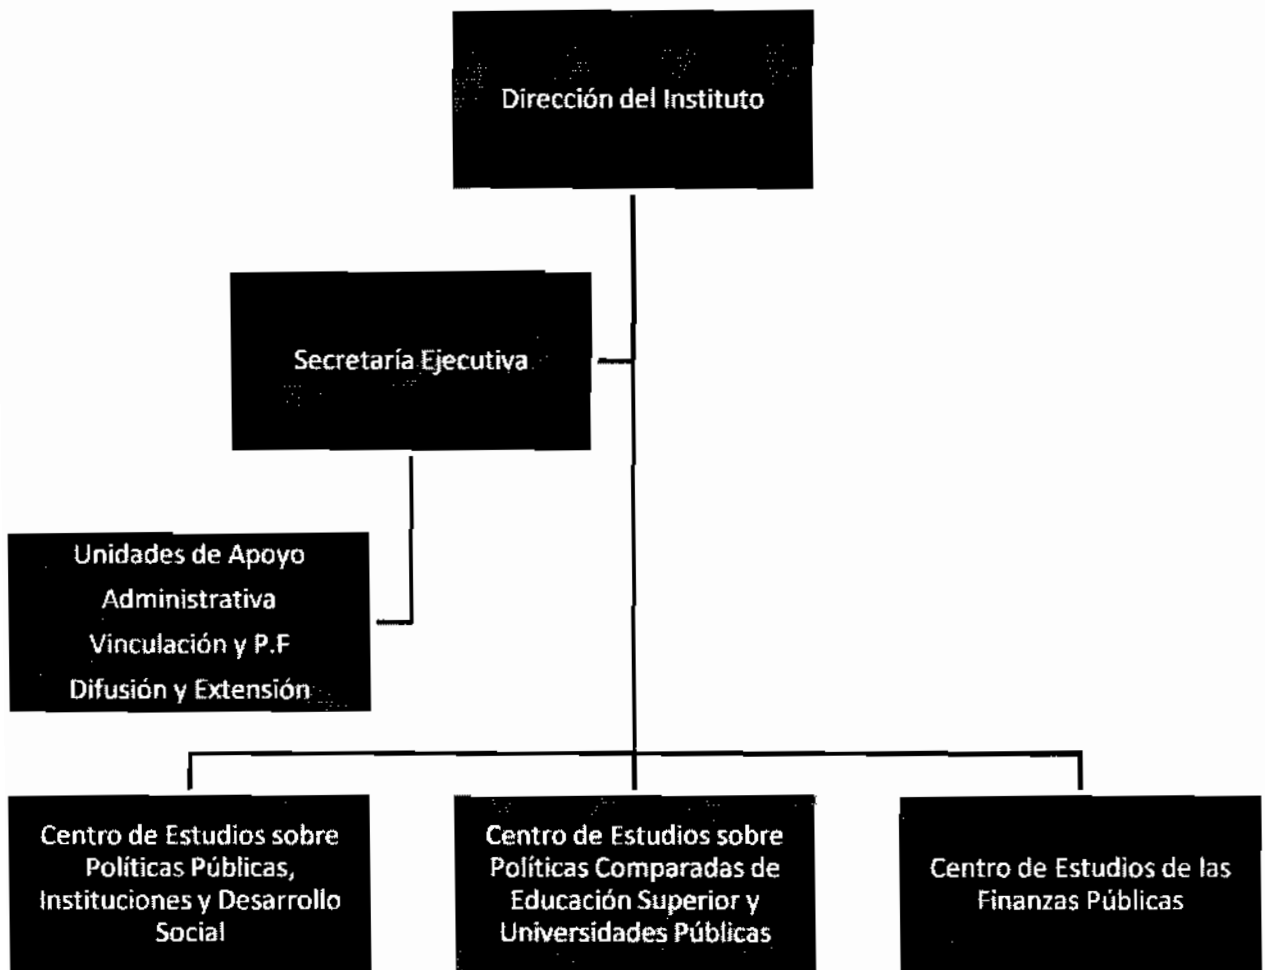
Dirección del Instituto

Secretaría Ejecutiva

Unidades de Apoyo
Administrativa
Vinculación y P.F
Difusión y Extensión

Centro de Estudios sobre Políticas Públicas, Instituciones y Desarrollo Social

Centro de Estudios sobre Políticas Comparadas de Educación Superior y Universidades Públicas

Centro de Estudios de las Finanzas Públicas